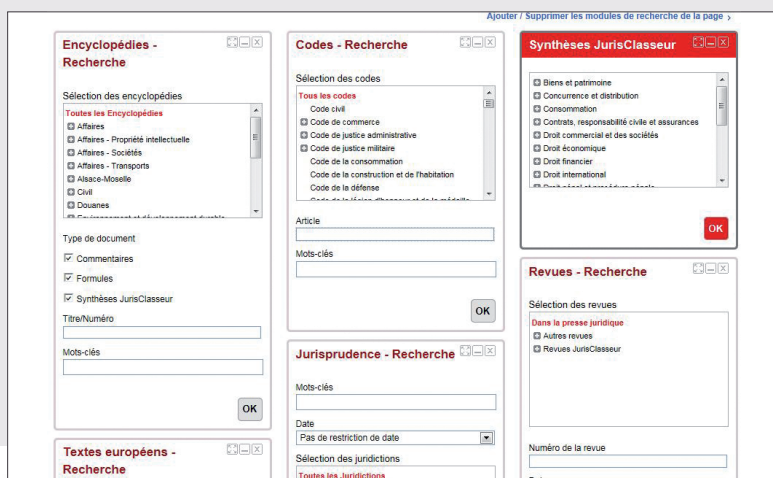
Ajouter / Supprimer les modules de recherche de la page ›

Encyclopédies - Recherche

Sélection des encyclopédies

Toutes les Encyclopédies
Affaires
Affaires - Propriété intellectuelle
Affaires - Sociétés
Affaires - Transports
Alsace-Moselle
Civil
Douanes
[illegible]

Type de document

Commentaires

Formules

Synthèses JurisClasseur

Titre/Numéro

Mots-clés

OK

Textes européens - Recherche

Codes - Recherche

Sélection des codes

Tous les codes
Code civil
Code de commerce
Code de justice administrative
Code de justice militaire
Code de la consommation
Code de la construction et de l'habitation
Code de la défense
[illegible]

Article

Mots-clés

OK

Jurisprudence - Recherche

Mots-clés

Date

Pas de restriction de date

Sélection des juridictions

Toutes les Juridictions

Synthèses JurisClasseur

Biens et patrimoine
Concurrence et distribution
Consommation
Contrats, responsabilité civile et assurances
Droit commercial et des sociétés
Droit économique
Droit financier
Droit international
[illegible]

OK

Revues - Recherche

Sélection des revues

Dans la presse juridique
Autres revues
Revues JurisClasseur

Numéro de la revue